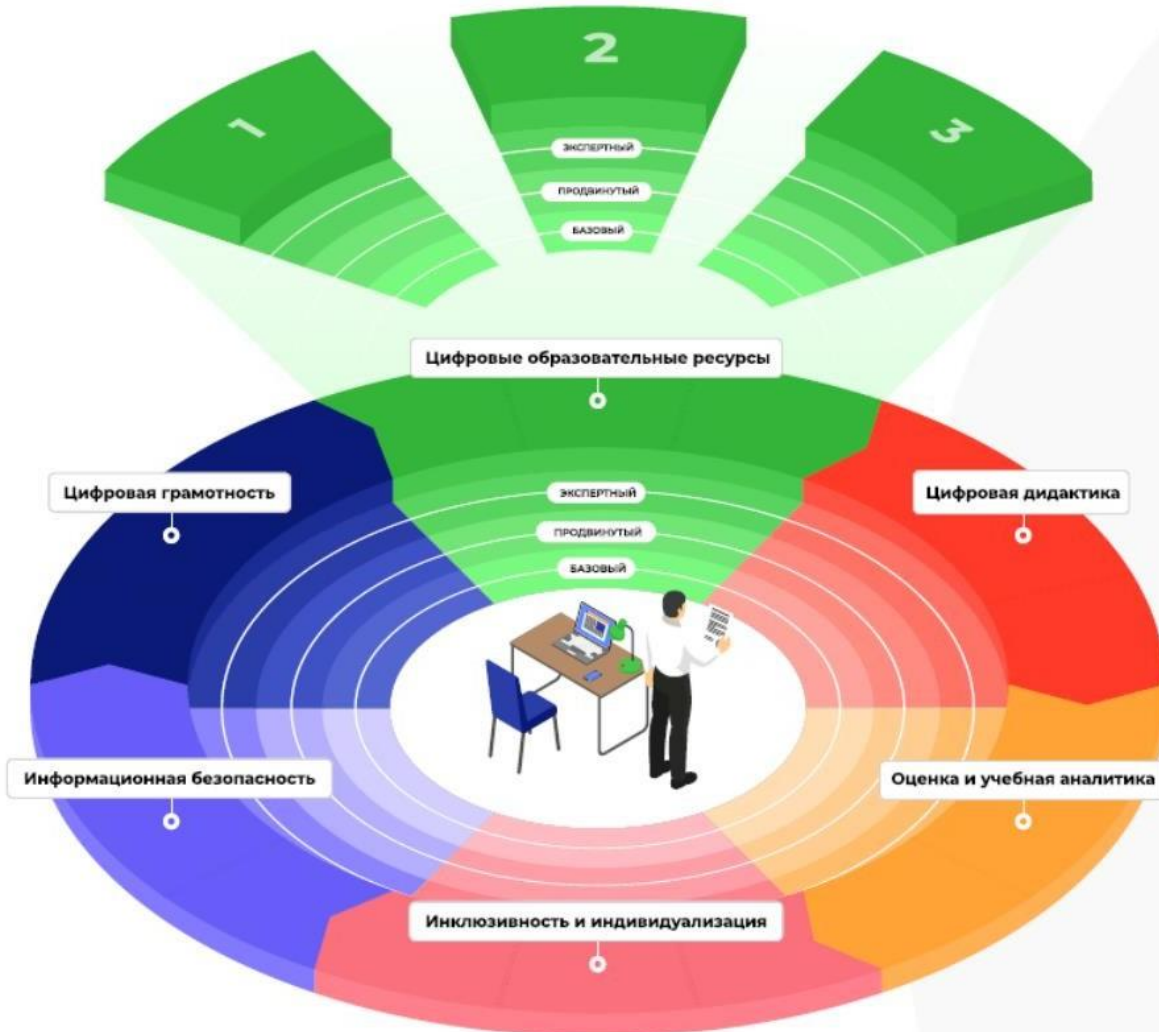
1

2

3

ЭКСПЕРТНЫЙ

ПРОДВИНУТЫЙ

БАЗОВЫЙ

Цифровые образовательные ресурсы

Цифровая грамотность

Цифровая дидактика

ЭКСПЕРТНЫЙ

ПРОДВИНУТЫЙ

БАЗОВЫЙ

Информационная безопасность

Оценка и учебная аналитика

Инклюзивность и индивидуализация